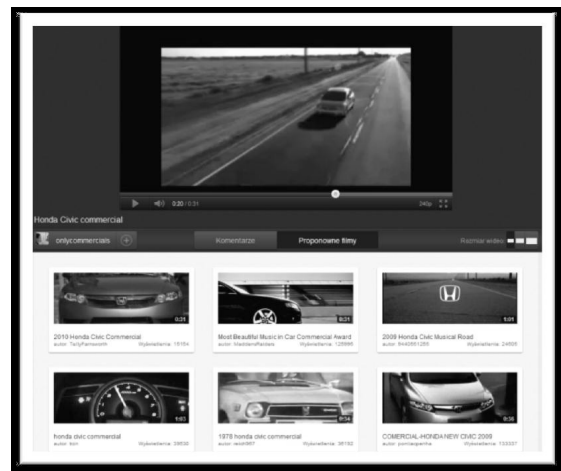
0:20 / 0:31 240p

Honda Civic commercial

onlycommercials

Komentarze

Proponowne filmy

Rozmiar wideo

0:21
2010 Honda Civic Commercial
autor: TallyPamsworth Wyświetlenia: 15154

0:21
Most Beautiful Music in Car Commercial Award
autor: MadderasRenders Wyświetlenia: 125966

1:01
2009 Honda Civic Musical Road
autor: 9440551269 Wyświetlenia: 24805

1:03
honda civic commercial
autor: tion Wyświetlenia: 29530

0:54
1976 honda civic commercial
autor: retro987 Wyświetlenia: 35192

0:36
COMERCIAL-HONDA NEW CIVIC 2009
autor: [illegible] Wyświetlenia: 13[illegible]